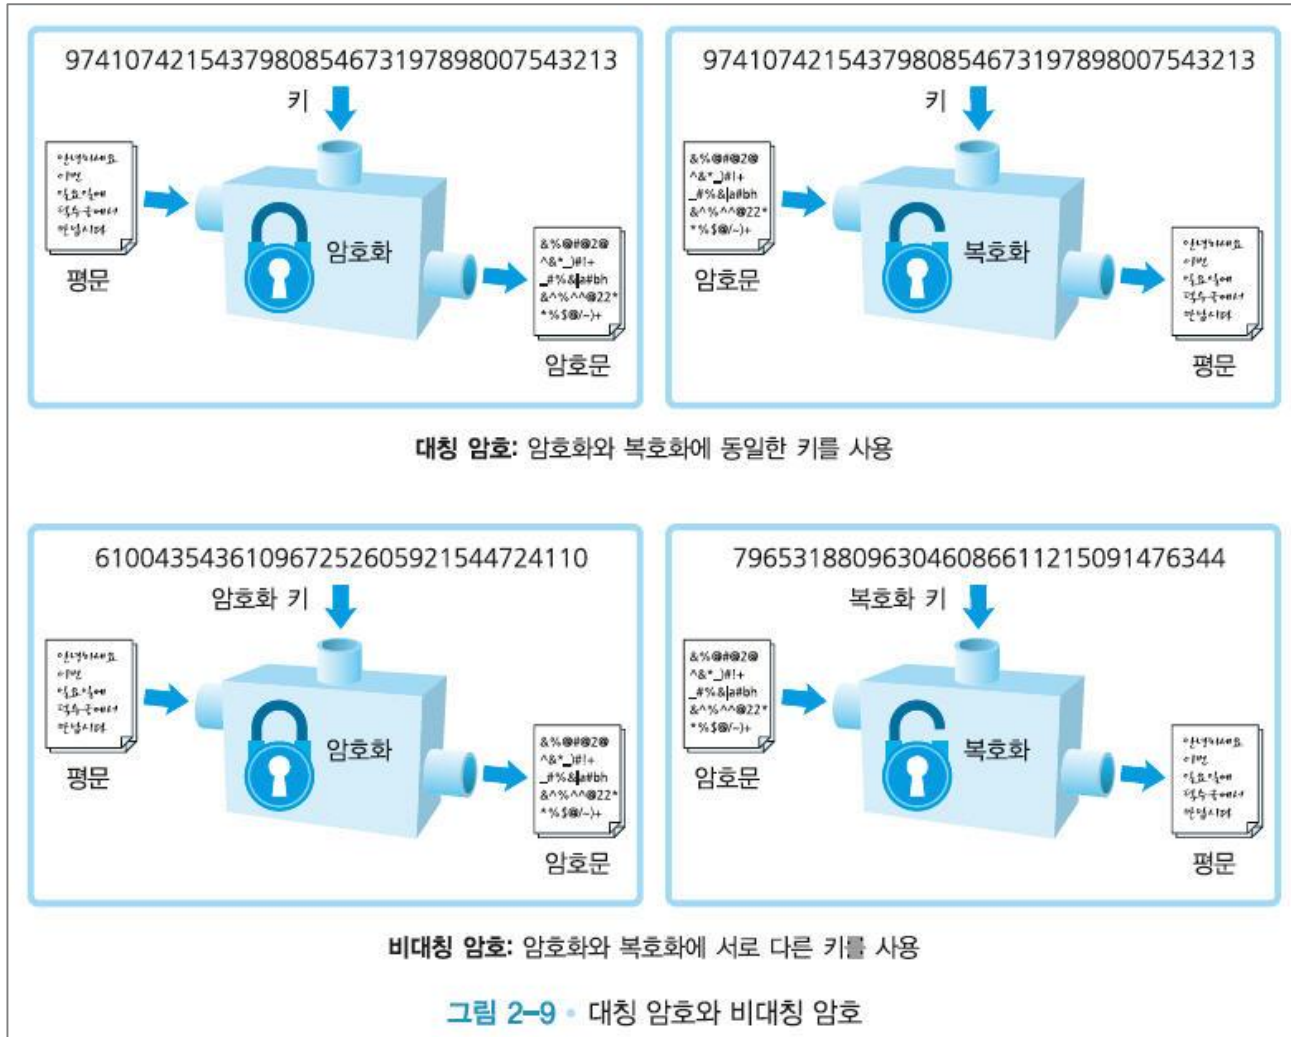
97410742154379808546731978980075432​13

키

안녕하세요
이번
일요일에
덕수궁에서
만납시다

평문

암호화

&%@#@2@
^&*_)#!+
_#%&|a#bh
&^%^^@22*
*%$@/~)+

암호문

97410742154379808546731978980075432​13

키

&%@#@2@
^&*_)#!+
_#%&|a#bh
&^%^^@22*
*%$@/~)+

암호문

복호화

안녕하세요
이번
일요일에
덕수궁에서
만납시다

평문

**대칭 암호:** 암호화와 복호화에 동일한 키를 사용

61004354361096725260592154472411​0

암호화 키

안녕하세요
이번
일요일에
덕수궁에서
만납시다

평문

암호화

&%@#@2@
^&*_)#!+
_#%&|a#bh
&^%^^@22*
*%$@/~)+

암호문

79653188096304608661121509147634​4

복호화 키

&%@#@2@
^&*_)#!+
_#%&|a#bh
&^%^^@22*
*%$@/~)+

암호문

복호화

안녕하세요
이번
일요일에
덕수궁에서
만납시다

평문

**비대칭 암호:** 암호화와 복호화에 서로 다른 키를 사용

그림 2–9 • 대칭 암호와 비대칭 암호